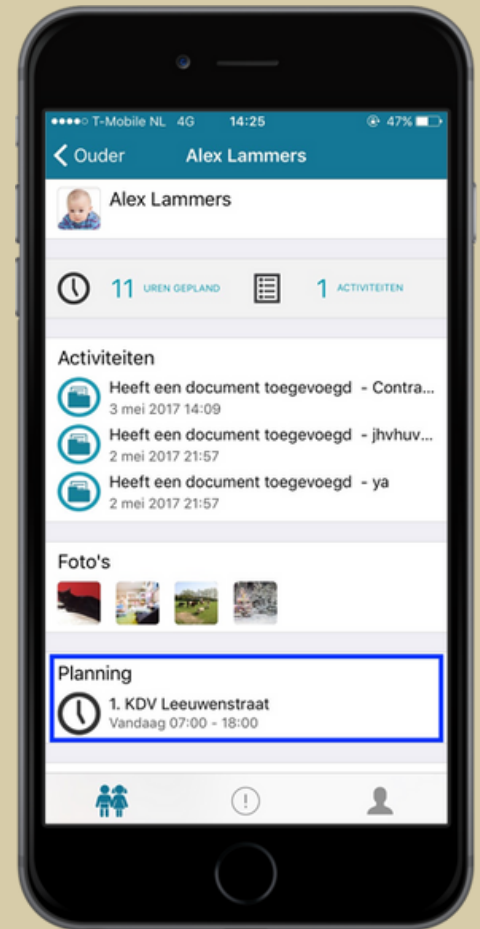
●●●●○ T-Mobile NL 4G 14:25 47%

Ouder Alex Lammers

Alex Lammers

11 UREN GEPLAND 1 ACTIVITEITEN

Activiteiten

Heeft een document toegevoegd - Contra...
3 mei 2017 14:09

Heeft een document toegevoegd - jhvhuv...
2 mei 2017 21:57

Heeft een document toegevoegd - ya
2 mei 2017 21:57

Foto's

Planning

1. KDV Leeuwenstraat
Vandaag 07:00 - 18:00